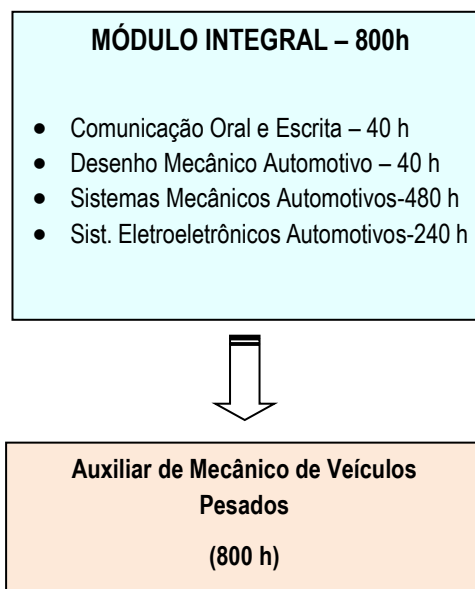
MÓDULO INTEGRAL – 800h

- Comunicação Oral e Escrita – 40 h
- Desenho Mecânico Automotivo – 40 h
- Sistemas Mecânicos Automotivos-480 h
- Sist. Eletroeletrônicos Automotivos-240 h

Auxiliar de Mecânico de Veículos Pesados

(800 h)